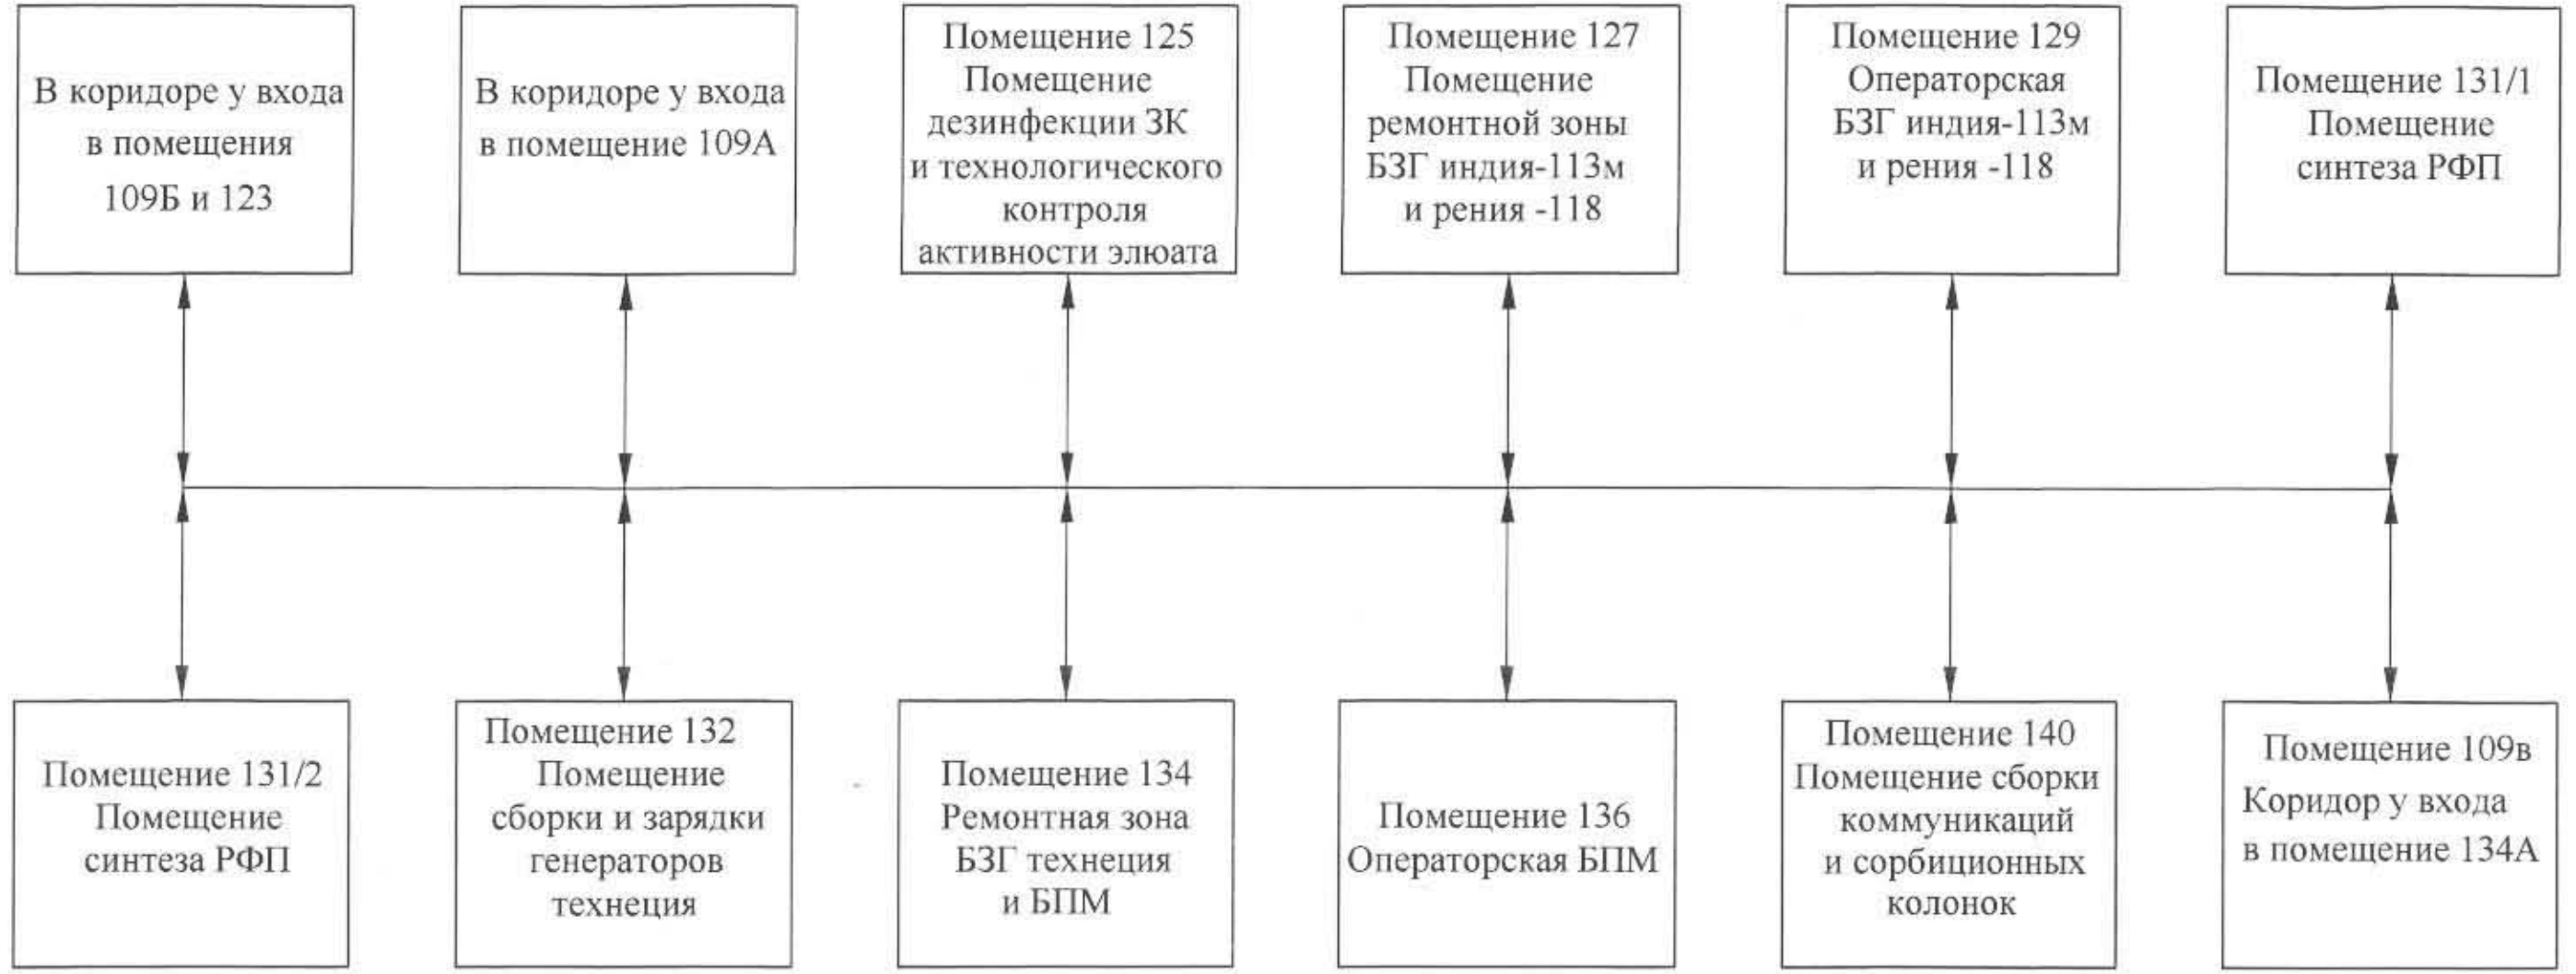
В коридоре у входа в помещения 109Б и 123

В коридоре у входа в помещение 109А

Помещение 125
Помещение дезинфекции ЗК и технологического контроля активности элюата

Помещение 127
Помещение ремонтной зоны БЗГ индия-113м и рения -118

Помещение 129
Операторская БЗГ индия-113м и рения -118

Помещение 131/1
Помещение синтеза РФП

Помещение 131/2
Помещение синтеза РФП

Помещение 132
Помещение сборки и зарядки генераторов технеция

Помещение 134
Ремонтная зона БЗГ технеция и БПМ

Помещение 136
Операторская БПМ

Помещение 140
Помещение сборки коммуникаций и сорбиционных колонок

Помещение 109в
Коридор у входа в помещение 134А